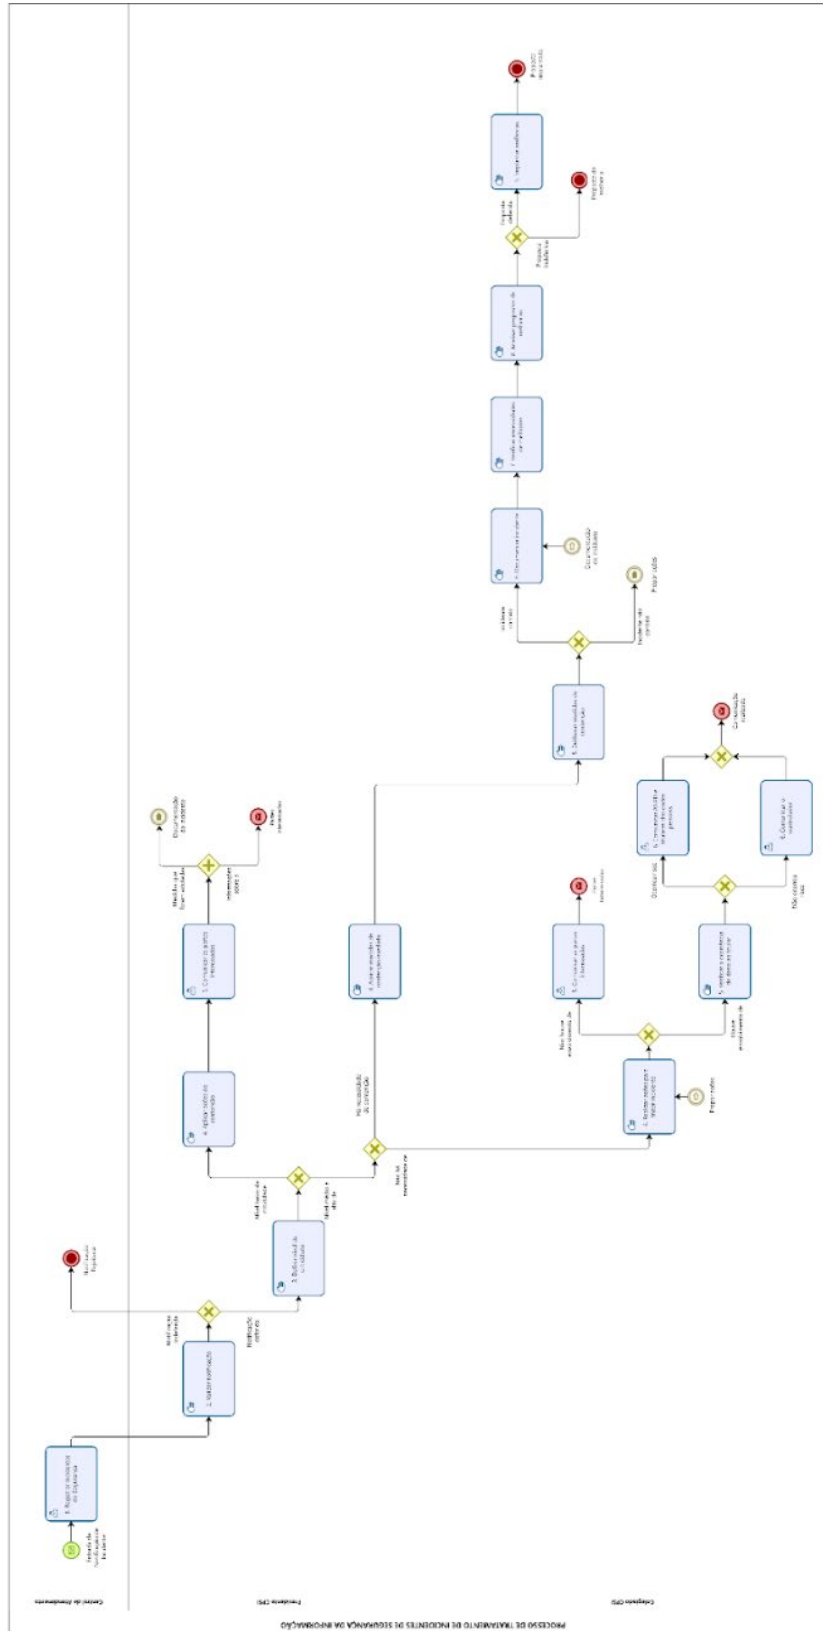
PROCESSO DE TRATAMENTO DE INCIDENTES DE SEGURANÇA DA INFORMAÇÃO

Central de Atendimento

Presidente CPSI

Colegiado CPSI

Entrada de Notificação de Incidente

1. Registrar ocorrência de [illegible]

Notificação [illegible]

2. Validar notificação

Notificação validada

Notificação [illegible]

3. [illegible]

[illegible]

4. Aplicar medidas de contenção

5. Comunicar às partes interessadas

Medidas que foram adotadas

Documentação do incidente

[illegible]

Há necessidade de convocação

6. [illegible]

Não há necessidade de

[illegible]

Preparar relato

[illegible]

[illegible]

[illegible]

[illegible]

Comunicação realizada

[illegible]

Não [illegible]

6. Definir medidas de contenção

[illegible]

Incidente não contido

Preparar relato

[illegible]

Documentação do incidente

7. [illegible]

8. Analisar proposta de melhoria

Proposta validada

Proposta indeferida

Proposta de melhoria

9. Implantar melhorias

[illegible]